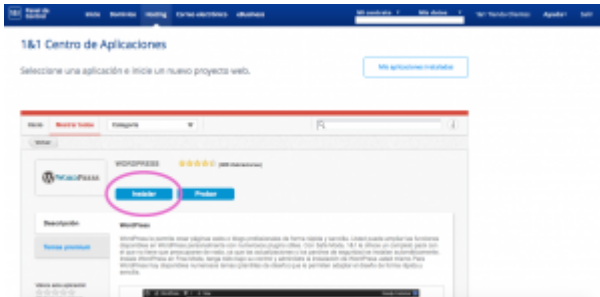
1&1 Panel de control Inicio Dominios Hosting Correo electrónico eBusiness Mi contrato Mis datos Mi Tienda Online Ayuda Salir

1&1 Centro de Aplicaciones

Seleccione una aplicación e inicie un nuevo proyecto web.

Mis aplicaciones instaladas

Inicio Mostrar todas Categoría

Volver

WordPress

WORDPRESS

Instalar Probar

Descripción

Temas premium

WordPress

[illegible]